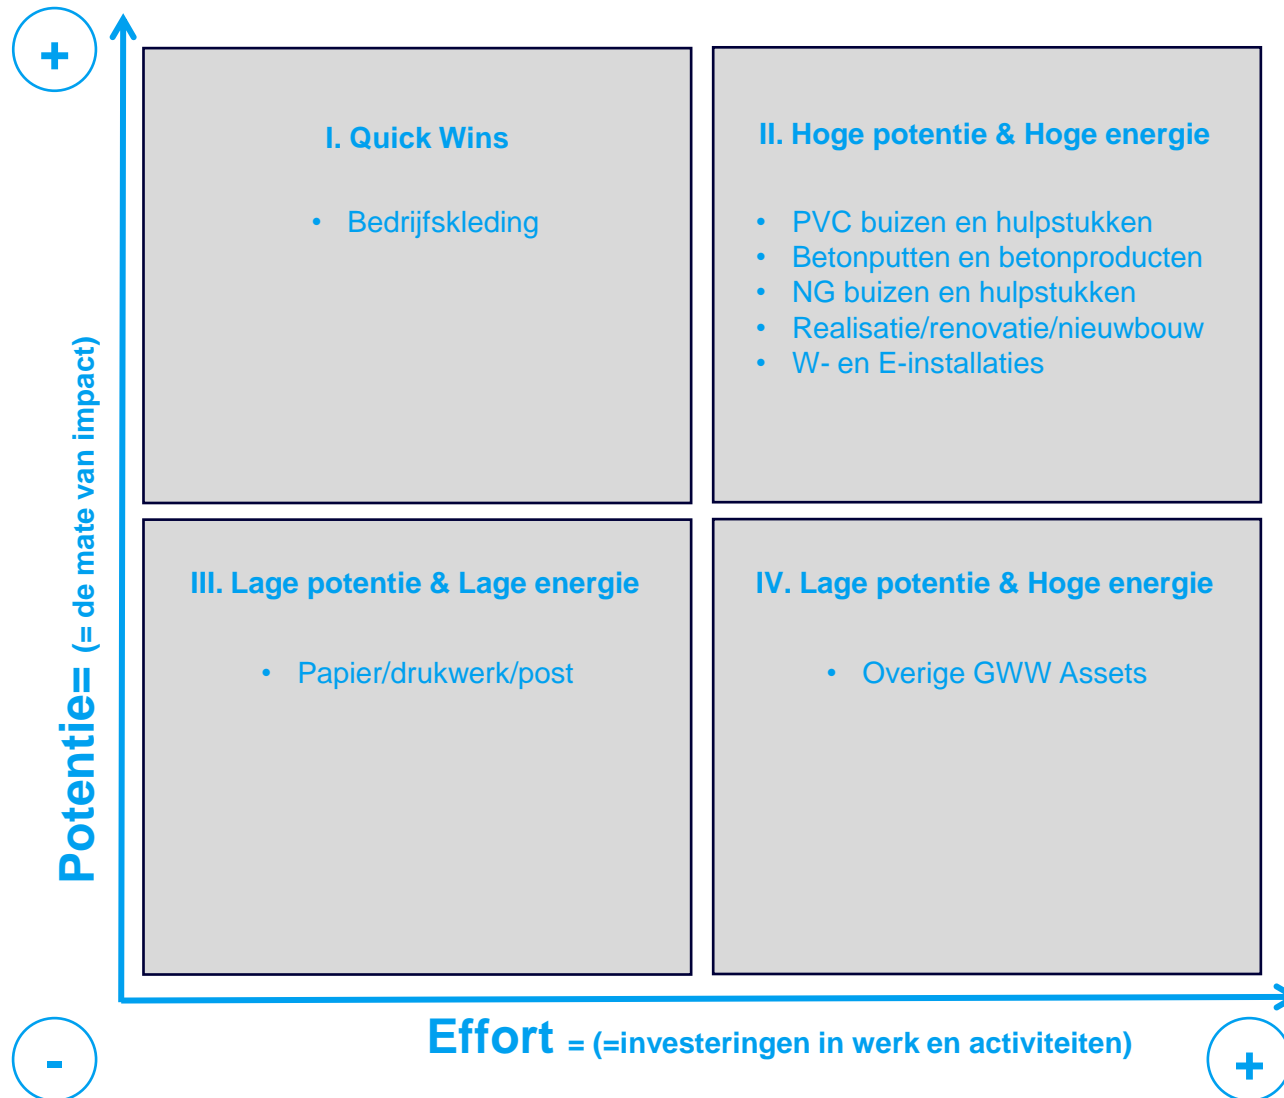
+

Potentie= (= de mate van impact)

I. Quick Wins

- Bedrijfskleding

II. Hoge potentie & Hoge energie

- PVC buizen en hulpstukken
- Betonputten en betonproducten
- NG buizen en hulpstukken
- Realisatie/renovatie/nieuwbouw
- W- en E-installaties

III. Lage potentie & Lage energie

- Papier/drukwerk/post

IV. Lage potentie & Hoge energie

- Overige GWW Assets

-

Effort = (=investeringen in werk en activiteiten)

+